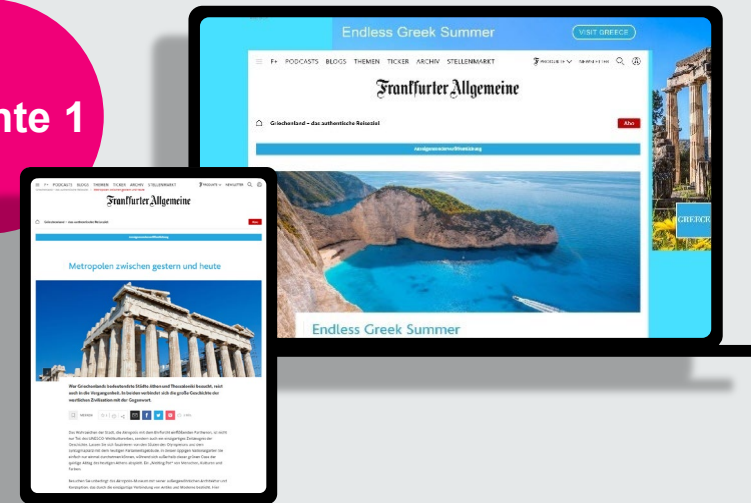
nte 1

Endless Greek Summer
VISIT GREECE

F+ PODCASTS BLOGS THEMEN TICKER ARCHIV STELLENMARKT

Frankfurter Allgemeine

Griechenland – das authentische Reiseziel

Abo

Endless Greek Summer

GREECE

F+ PODCASTS BLOGS THEMEN TICKER ARCHIV STELLENMARKT

Frankfurter Allgemeine

Abo

Metropolen zwischen gestern und heute

Wer Griechenlands bedeutendste Städte Athen und Thessaloniki besucht, reist auch in die Vergangenheit. In beiden verbindet sich die große Geschichte der westlichen Zivilisation mit der Gegenwart.

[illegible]